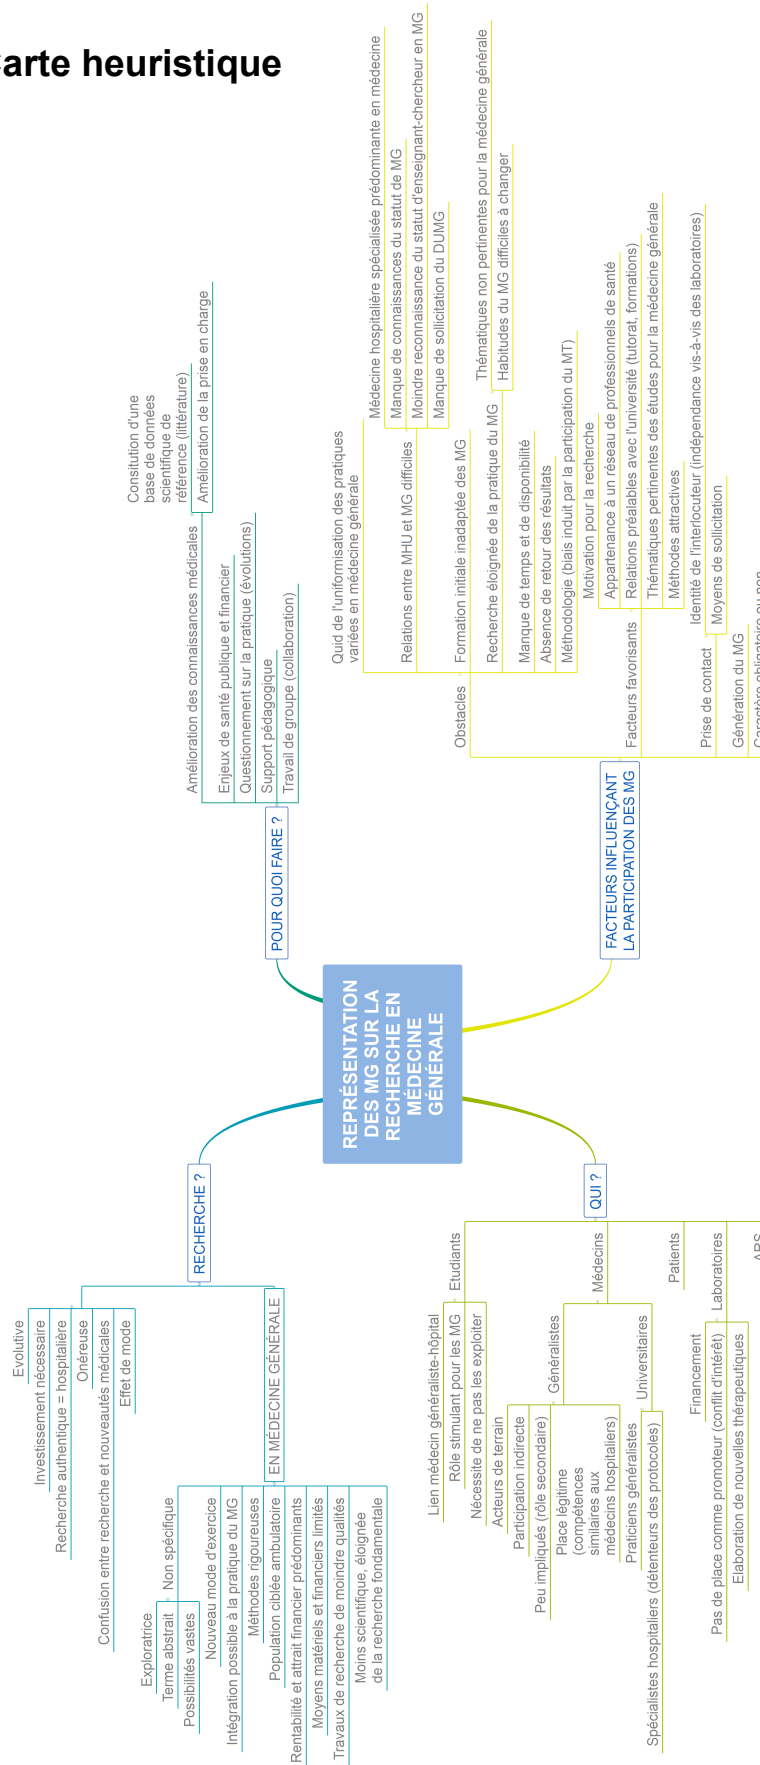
carte heuristique

REPRÉSENTATION DES MG SUR LA RECHERCHE EN MÉDECINE GÉNÉRALE

POUR QUOI FAIRE ?
Amélioration des connaissances médicales
Consitution d'une base de données scientifique de référence (littérature)
Amélioration de la prise en charge
Enjeux de santé publique et financier
Questionnement sur la pratique (évolutions)
Support pédagogique
Travail de groupe (collaboration)

FACTEURS INFLUENÇANT LA PARTICIPATION DES MG
Obstacles
Quid de l'uniformisation des pratiques variées en médecine générale
Relations entre MHU et MG difficiles
Médecine hospitalière spécialisée prédominante en médecine
Manque de connaissance du statut de MG
Moindre reconnaissance du statut d'enseignant-chercheur en MG
Manque de sollicitation du DUMG
Formation initiale inadaptée des MG
Thématiques non pertinentes pour la médecine générale
Habitudes du MG difficiles à changer
Recherche éloignée de la pratique du MG
Manque de temps et de disponibilité
Absence de retour des résultats
Méthodologie (biais induit par la participation du MT)
Facteurs favorisants
Motivation pour la recherche
Appartenance à un réseau de professionnels de santé
Relations préalables avec l'université (tutorat, formations)
Thématiques pertinentes des études pour la médecine générale
Méthodes attractives
Prise de contact
Identité de l'interlocuteur (indépendance vis-à-vis des laboratoires)
Moyens de sollicitation
Génération du MG
Caractère obligatoire ou non

RECHERCHE ?
Evolutive
Investissement nécessaire
Recherche authentique = hospitalière
Onéreuse
Confusion entre recherche et nouveautés médicales
Effet de mode
EN MÉDECINE GÉNÉRALE
Exploratrice
Terme abstrait
Non spécifique
Possibilités vastes
Nouveau mode d'exercice
Intégration possible à la pratique du MG
Méthodes rigoureuses
Population ciblée ambulatoire
Rentabilité et attrait financier prédominants
Moyens matériels et financiers limités
Travaux de recherche de moindre qualités
Moins scientifique, éloignée de la recherche fondamentale

QUI ?
Etudiants
Lien médecin généraliste-hôpital
Rôle stimulant pour les MG
Nécessité de ne pas les exploiter
Médecins
Généralistes
Acteurs de terrain
Participation indirecte
Peu impliqués (rôle secondaire)
Universitaires
Place légitime (compétences similaires aux médecins hospitaliers)
Praticiens généralistes
Spécialistes hospitaliers (détenteurs des protocoles)
Patients
Laboratoires
Financement
Pas de place comme promoteur (conflit d'intérêt)
Elaboration de nouvelles thérapeutiques
ARS